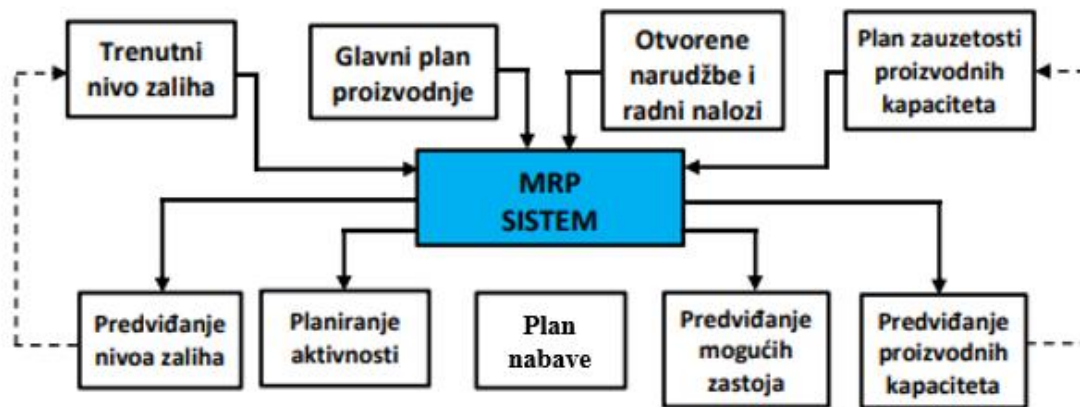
Trenutni nivo zaliha

Glavni plan proizvodnje

Otvorene narudžbe i radni nalozi

Plan zauzetosti proizvodnih kapaciteta

MRP SISTEM

Predviđanje nivoa zaliha

Planiranje aktivnosti

Plan nabave

Predviđanje mogućih zastoja

Predviđanje proizvodnih kapaciteta